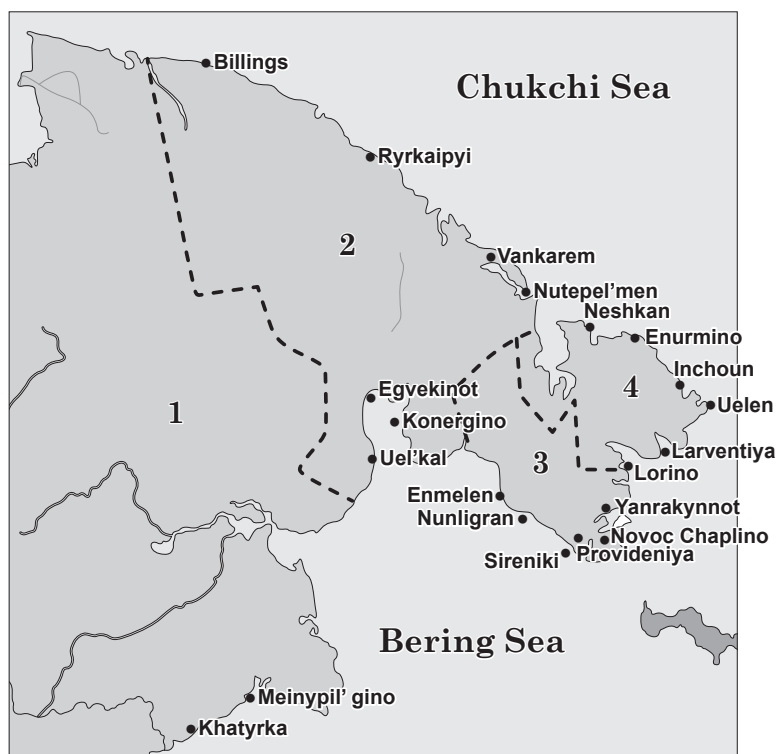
Billings
Chukchi Sea
Ryrkaipyi
2
Vankarem
Nutepel'men
Neshkan
Enurmino
Inchoun
4
Uelen
Egvekinot
Konergino
1
Uel'kal
3
Larventiya
Lorino
Enmelen
Nunligran
Yanrakynnot
Novoc Chaplino
Sireniki
Provideniya
Bering Sea
Meinypil' gino
Khatyrka